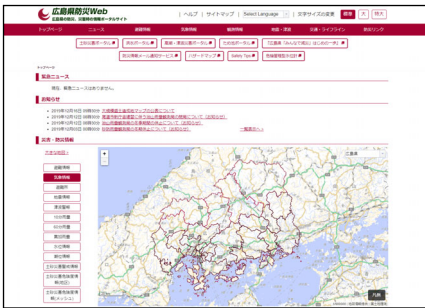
広島県防災Web
広島県の防災、災害時の情報ポータルサイト

| ヘルプ | サイトマップ | Select Language | 文字サイズの変更 標準 拡大

トップページ | ニュース | 避難情報 | 気象情報 | 観測情報 | 地震・津波 | 交通・ライフライン | 防災リンク

土砂災害ポータル | 防災ポータル | 洪水・高潮氾濫ポータル | ため池ポータル | 「広島県「みんなで減災」はじめの一歩」

防災情報メール通知サービス | ハザードマップ | Safety Tips | 情報提供協力企業

トップページ

緊急ニュース

現在、緊急ニュースはありません。

お知らせ

2019年12月16日 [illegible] 洪水浸水想定区域図を公表しました
2019年12月13日 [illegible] 電話窓口における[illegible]について（お知らせ）
2019年12月13日 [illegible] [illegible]について（お知らせ）
2019年12月05日 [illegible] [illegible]について（お知らせ）

一覧表示へ

災害・防災情報

避難情報
気象情報
雨量
水位
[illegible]
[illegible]
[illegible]
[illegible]
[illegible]
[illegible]
土砂災害警戒情報
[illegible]
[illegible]

凡例